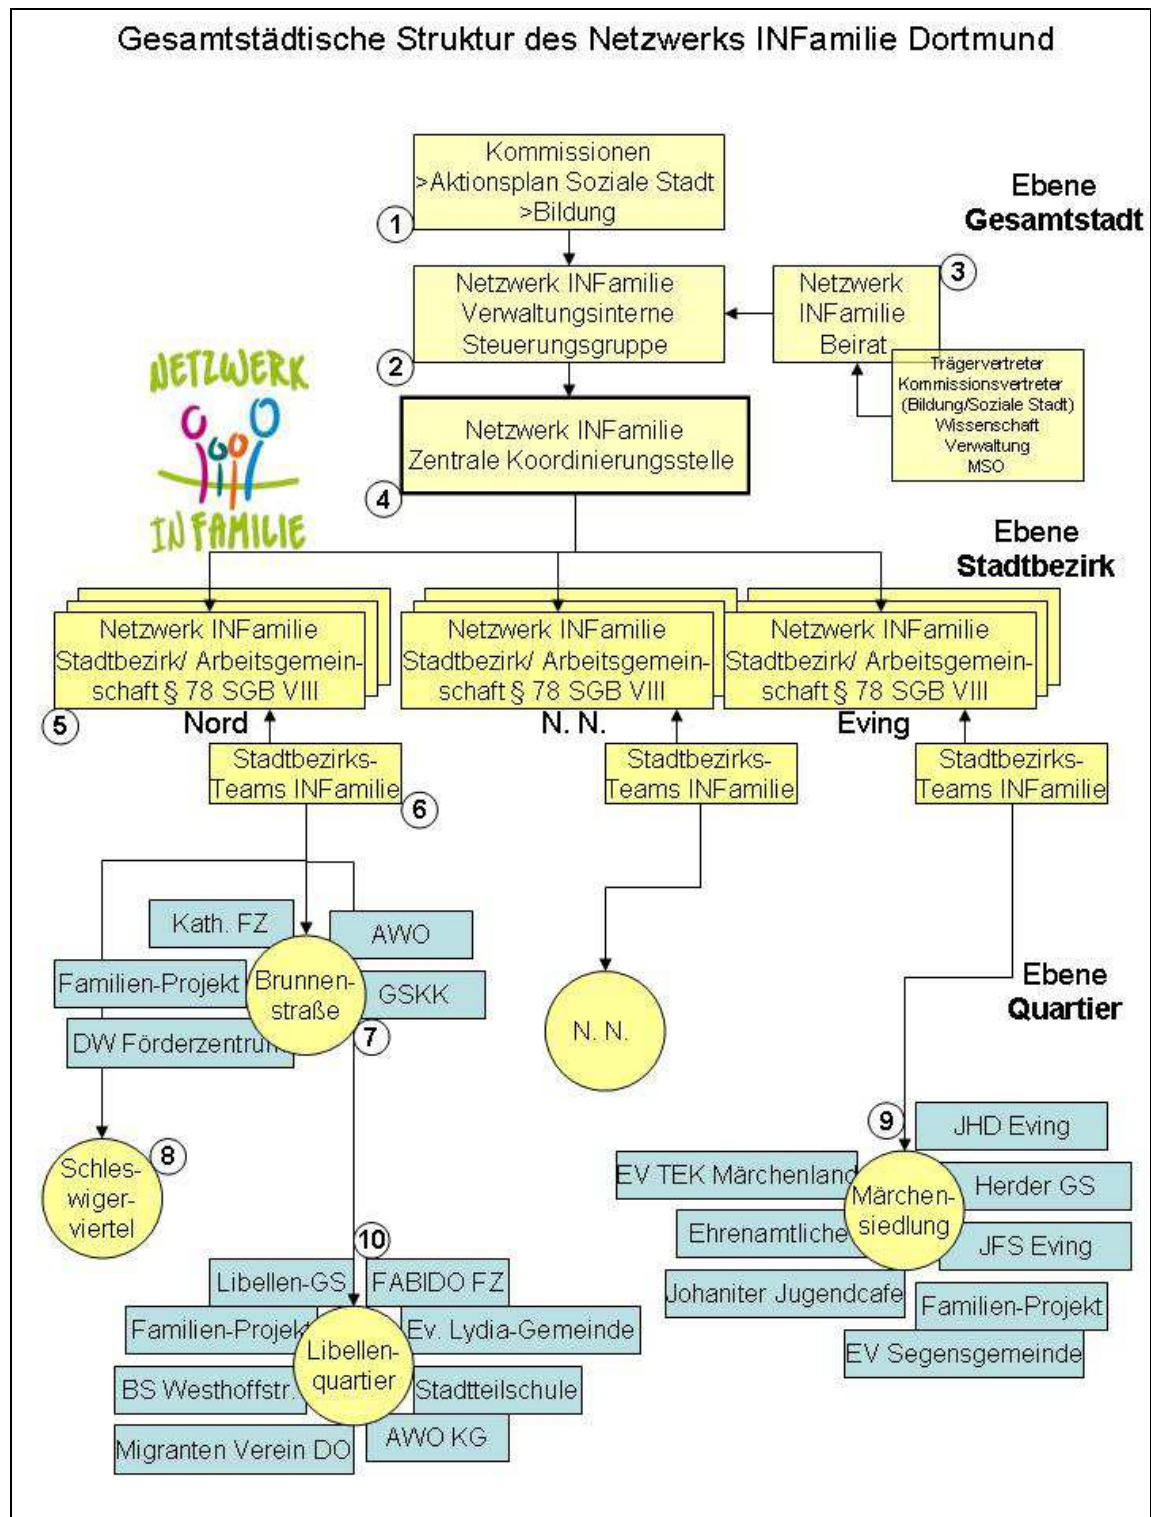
Gesamtstädtische Struktur des Netzwerks INFamilie Dortmund

Kommissionen
>Aktionsplan Soziale Stadt
>Bildung

1

Ebene
Gesamtstadt

Netzwerk INFamilie
Verwaltungsinterne
Steuerungsgruppe

2

Netzwerk
INFamilie
Beirat

3

Trägervertreter
Kommissionsvertreter
(Bildung/Soziale Stadt)
Wissenschaft
Verwaltung
MSO

NETZWERK
IN FAMILIE

Netzwerk INFamilie
Zentrale Koordinierungsstelle

4

Ebene
Stadtbezirk

Netzwerk INFamilie
Stadtbezirk/ Arbeitsgemeinschaft § 78 SGB VIII

Netzwerk INFamilie
Stadtbezirk/ Arbeitsgemeinschaft § 78 SGB VIII

Netzwerk INFamilie
Stadtbezirk/ Arbeitsgemeinschaft § 78 SGB VIII

5

Nord

N. N.

Eving

Stadtbezirks-
Teams INFamilie

6

Stadtbezirks-
Teams INFamilie

Stadtbezirks-
Teams INFamilie

Kath. FZ

AWO

Familien-Projekt

Brunnen-
straße

GSKK

DW Förderzentrum

7

N. N.

Ebene
Quartier

Schles-
wiger-
viertel

8

9

JHD Eving

EV TEK Märchenland

Märchen-
siedlung

Herder GS

Ehrenamtliche

JFS Eving

Johaniter Jugendcafe

Familien-Projekt

EV Segensgemeinde

10

Libellen-GS

FABIDO FZ

Familien-Projekt

Libellen-
quartier

Ev. Lydia-Gemeinde

BS Westhoffstr.

Stadtteilschule

AWO KG

Migranten Verein DO